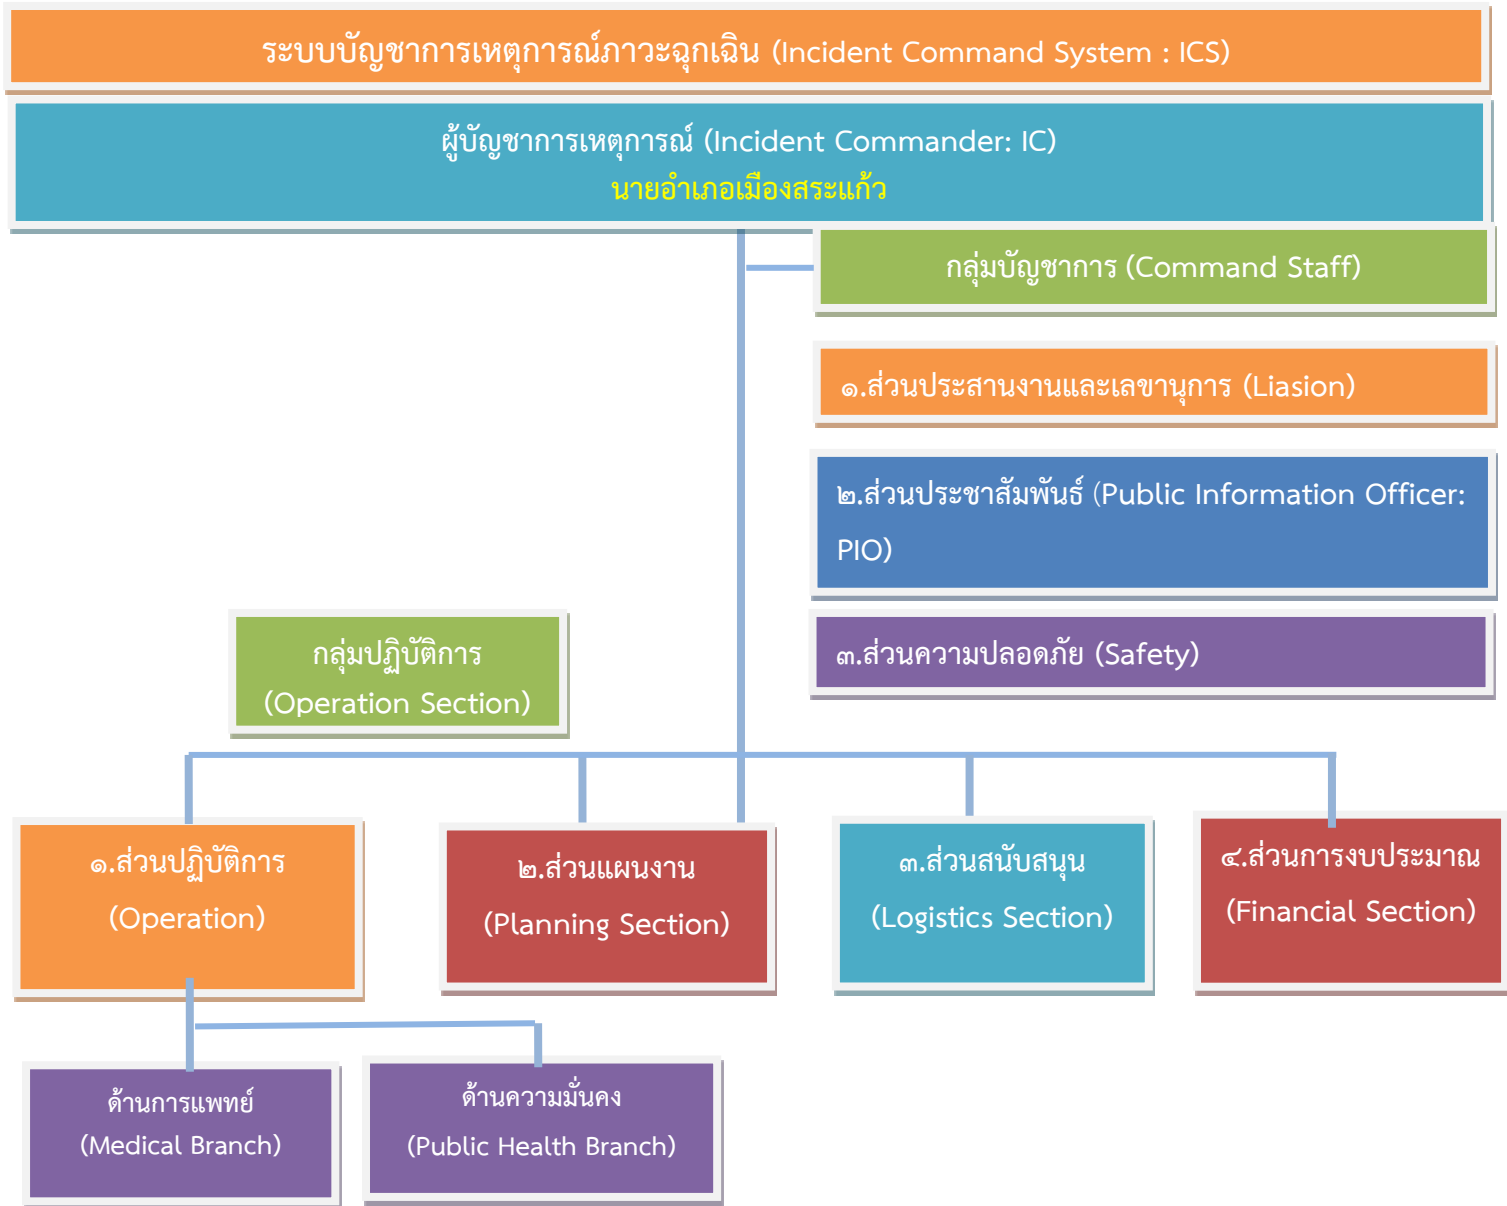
ระบบบัญชาการเหตุการณ์ภาวะฉุกเฉิน (Incident Command System : ICS)

ผู้บัญชาการเหตุการณ์ (Incident Commander: IC)
นายอำเภอเมืองสระแก้ว

กลุ่มบัญชาการ (Command Staff)

๑.ส่วนประสานงานและเลขานุการ (Liasion)

๒.ส่วนประชาสัมพันธ์ (Public Information Officer: PIO)

๓.ส่วนความปลอดภัย (Safety)

กลุ่มปฏิบัติการ (Operation Section)

๑.ส่วนปฏิบัติการ (Operation)

๒.ส่วนแผนงาน (Planning Section)

๓.ส่วนสนับสนุน (Logistics Section)

๔.ส่วนการงบประมาณ (Financial Section)

ด้านการแพทย์ (Medical Branch)

ด้านความมั่นคง (Public Health Branch)